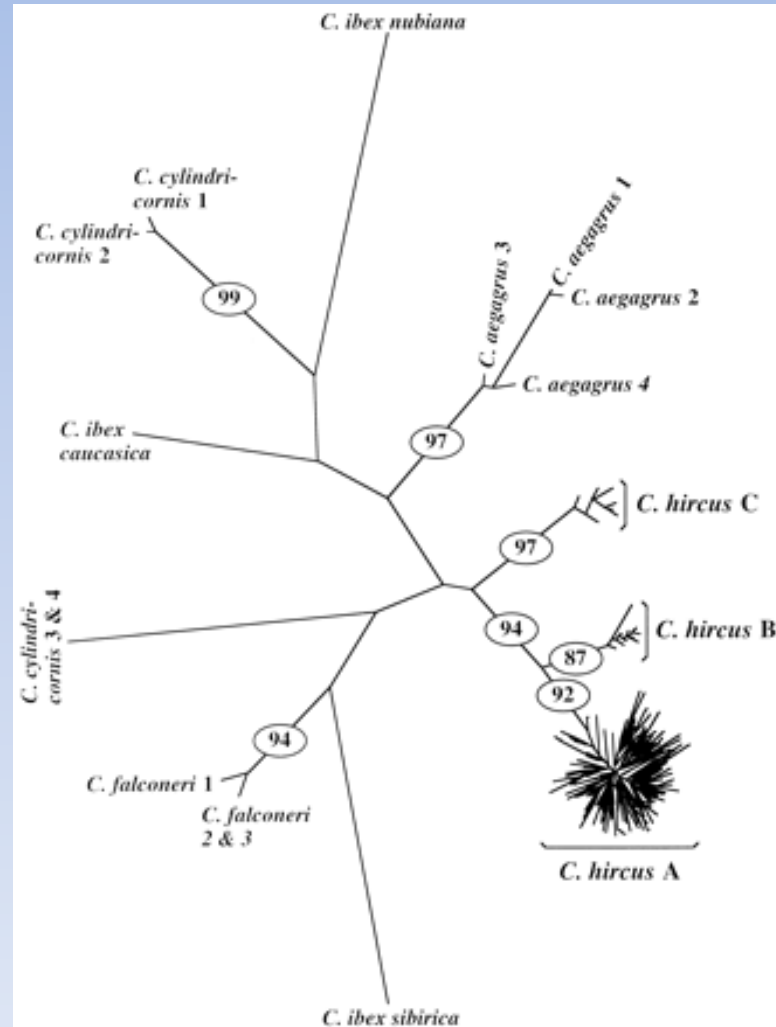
C. ibex nubiana

C. cylindricornis 1

C. cylindricornis 2

99

C. aegagrus 3

C. aegagrus 1

C. aegagrus 2

C. aegagrus 4

97

C. ibex caucasica

97

C. hircus C

94

87

C. hircus B

C. cylindricornis 3 & 4

92

94

C. falconeri 1

C. falconeri 2 & 3

C. hircus A

C. ibex sibirica